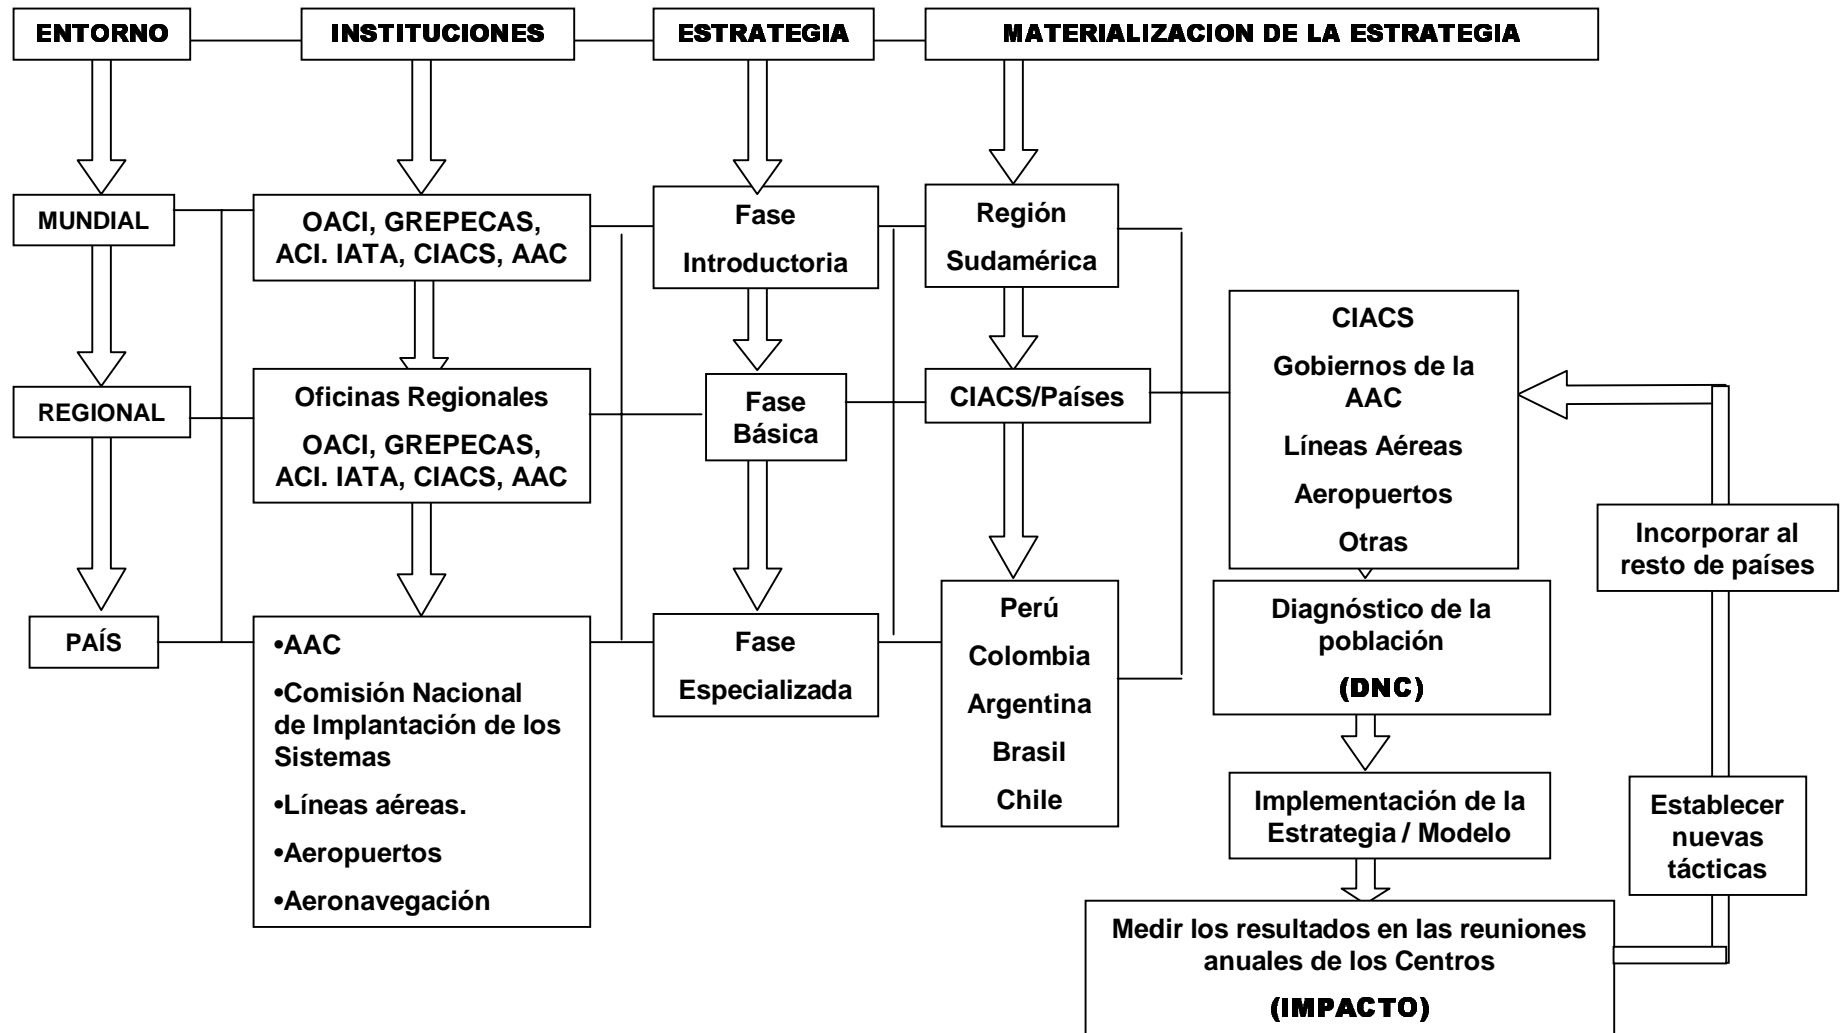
ENTORNO

INSTITUCIONES

ESTRATEGIA

MATERIALIZACION DE LA ESTRATEGIA

MUNDIAL

OACI, GREPECAS, ACI. IATA, CIACS, AAC

Fase Introductoria

Región Sudamérica

REGIONAL

Oficinas Regionales

OACI, GREPECAS, ACI. IATA, CIACS, AAC

Fase Básica

CIACS/Países

CIACS

Gobiernos de la AAC

Líneas Aéreas

Aeropuertos

Otras

PAÍS

•AAC

•Comisión Nacional de Implantación de los Sistemas

•Líneas aéreas.

•Aeropuertos

•Aeronavegación

Fase Especializada

Perú

Colombia

Argentina

Brasil

Chile

Diagnóstico de la población

(DNC)

Incorporar al resto de países

Implementación de la Estrategia / Modelo

Establecer nuevas tácticas

Medir los resultados en las reuniones anuales de los Centros

(IMPACTO)